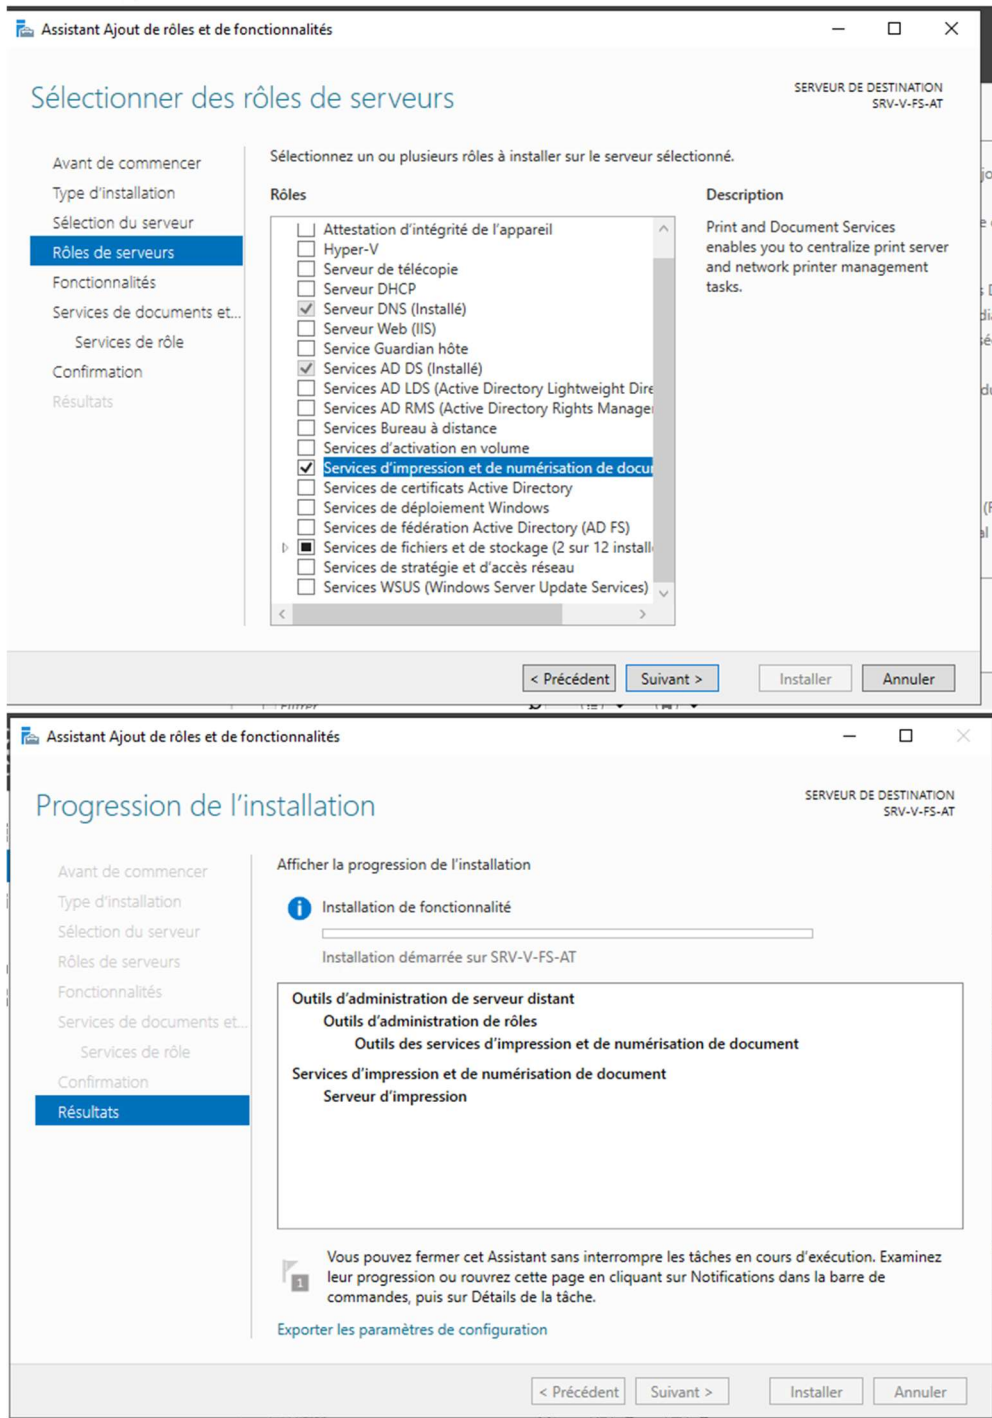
Assistant Ajout de rôles et de fonctionnalités

Sélectionner des rôles de serveurs

SERVEUR DE DESTINATION
SRV-V-FS-AT

Avant de commencer
Type d'installation
Sélection du serveur
Rôles de serveurs
Fonctionnalités
Services de documents et...
Services de rôle
Confirmation
Résultats

Sélectionnez un ou plusieurs rôles à installer sur le serveur sélectionné.

Rôles

Attestation d'intégrité de l'appareil
Hyper-V
Serveur de télécopie
Serveur DHCP
Serveur DNS (Installé)
Serveur Web (IIS)
Service Guardian hôte
Services AD DS (Installé)
Services AD LDS (Active Directory Lightweight Dire
Services AD RMS (Active Directory Rights Manage
Services Bureau à distance
Services d'activation en volume
Services d'impression et de numérisation de docu
Services de certificats Active Directory
Services de déploiement Windows
Services de fédération Active Directory (AD FS)
Services de fichiers et de stockage (2 sur 12 install
Services de stratégie et d'accès réseau
Services WSUS (Windows Server Update Services)

Description

Print and Document Services enables you to centralize print server and network printer management tasks.

< Précédent
Suivant >
Installer
Annuler

Assistant Ajout de rôles et de fonctionnalités

Progression de l'installation

SERVEUR DE DESTINATION
SRV-V-FS-AT

Avant de commencer
Type d'installation
Sélection du serveur
Rôles de serveurs
Fonctionnalités
Services de documents et...
Services de rôle
Confirmation
Résultats

Afficher la progression de l'installation

Installation de fonctionnalité

Installation démarrée sur SRV-V-FS-AT

Outils d'administration de serveur distant
Outils d'administration de rôles
Outils des services d'impression et de numérisation de document
Services d'impression et de numérisation de document
Serveur d'impression

Vous pouvez fermer cet Assistant sans interrompre les tâches en cours d'exécution. Examinez leur progression ou rouvrez cette page en cliquant sur Notifications dans la barre de commandes, puis sur Détails de la tâche.

Exporter les paramètres de configuration

< Précédent
Suivant >
Installer
Annuler